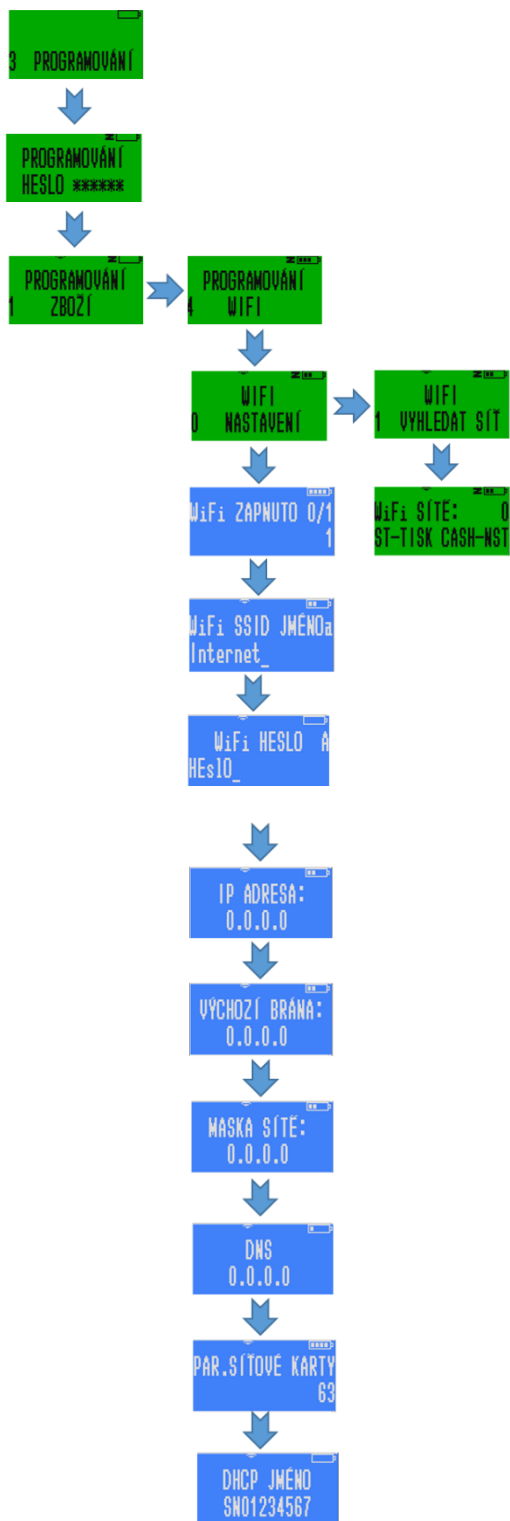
3 PROGRAMOVÁNÍ

PROGRAMOVÁNÍ
HESLO ******

PROGRAMOVÁNÍ
1 ZBOŽÍ

PROGRAMOVÁNÍ
4 WIFI

WIFI
0 NASTAVENÍ

WIFI
1 VYHLEDAT SÍŤ

WiFi SÍTĚ: 0
ST-TISK CASH-NST

WiFi ZAPNUTO 0/1
1

WiFi SSID JMÉNOa
Internet_

WiFi HESLO A
HEslO_

IP ADRESA:
0.0.0.0

VÝCHOZÍ BRÁNA:
0.0.0.0

MASKA SÍTĚ:
0.0.0.0

DNS
0.0.0.0

PAR.SÍŤOVÉ KARTY
63

DHCP JMÉNO
SN01234567